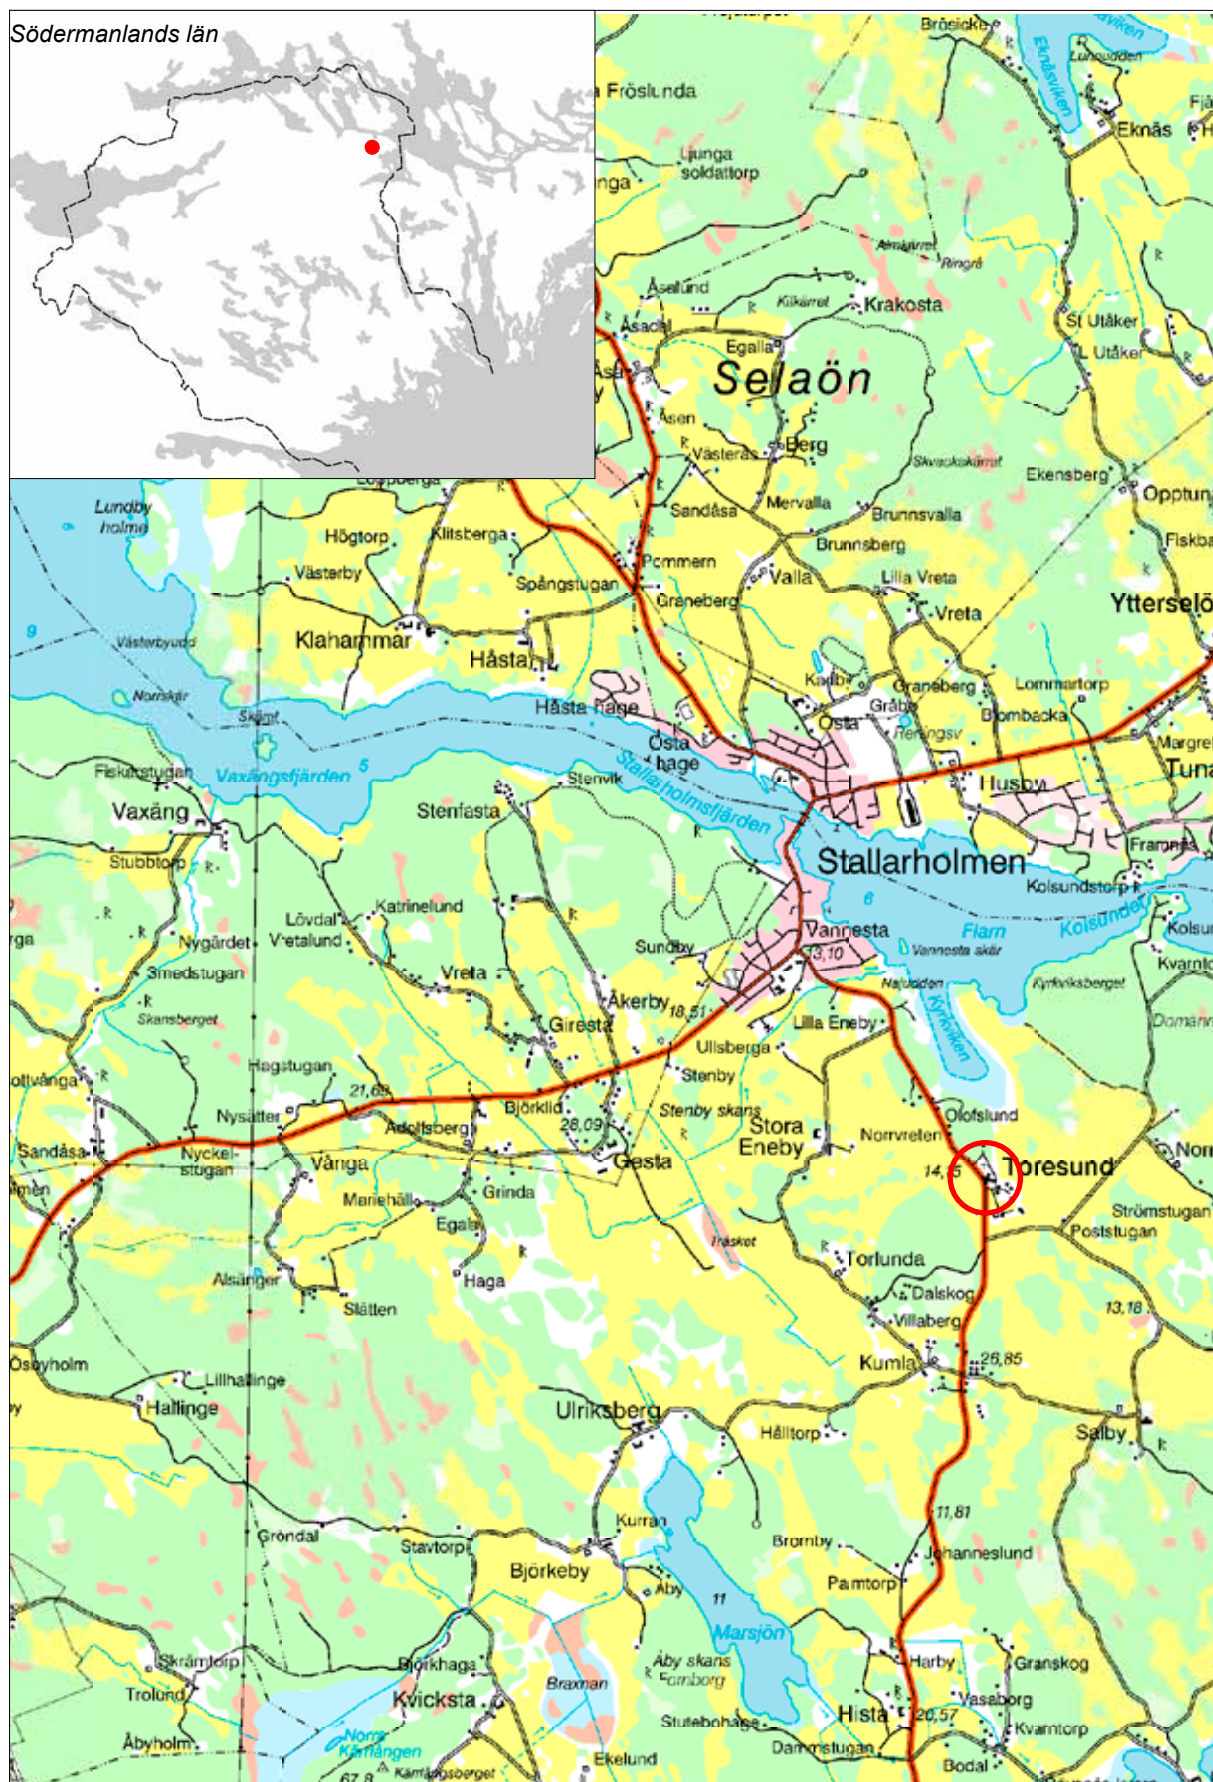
Södermanlands län

Fröslunda
Ljunga soldattorp
Bråsicke
Eknåsviken
Eknäs
Ringrö
Åsalund
Kilkärret
Krakosta
Åsaca
Egalla
Selaön
St Utåker
L Utåker
Åsen
Västeras
Berg
Ekensberg
Opptuna
Sandåsa
Mervalla
Brunnsvalla
Brunnsberg
Fiskba
Lundby holme
Högtorp
Klitsberga
Västerby
Spångstugan
Pommern
Valla
Lilla Vreta
Graneberg
Vreta
Ytterselö
Västerbyudd
Klahammar
Håsta
Norrskär
Skämt
Håsta hage
Kadbo
Graneberg
Gråbo
Lommartorp
Östa
Blombacka
Östa hage
Margret
Fiskarstugan
Vaxängsfjärden
5
Stenvik
Stallarholmsfjärden
Husby
Tuna
Vaxäng
Stenfasta
Stubbtorp
Frammås
Stallarholmen
Kolsundstorp
6
Flarn
Kolsundet
Lövdal
Katrinelund
Nygärdet
V:etalund
Vannesta
Vannesta skär
Sundby
13,10
Smedstugan
Vreta
Kyrkviksberget
Skansberget
Åkerby
18,51
Giresta
Lilla Eneby
Kyrkviken
Ullsberga
Stenby
Hagstugan
21,68
Olofslund
Nysätter
Björklid
Stenby skans
Stora Eneby
Norrvreten
Adolfsberg
26,09
Sandåsa
Nyckelstugan
Vånga
Gesta
14,75
Toresund
Strömstugan
Poststugan
Mariehäll
Grinda
Egal
Träsket
Torlunda
Dalskog
Alsänger
Haga
Villaberg
13,18
Slätten
Kumla
26,85
Lillhallinge
Hallinge
Ulriksberg
Hälltorp
Salby
Gröndal
Kurran
Bromby
Stavtorp
Johanneslund
Björkeby
Åby
11
Marsjön
Parntorp
Skrämtorp
Björkhaga
Åby skans
Fornborg
Harby
Granskog
Trolund
Kvicksta
Braxnan
Vasaborg
Hista
20,57
Kvarntorp
Stutebohage
Åbyholm
Norra Kärnången
Kärnångsberget
Ekelund
Damstugan
Bodal